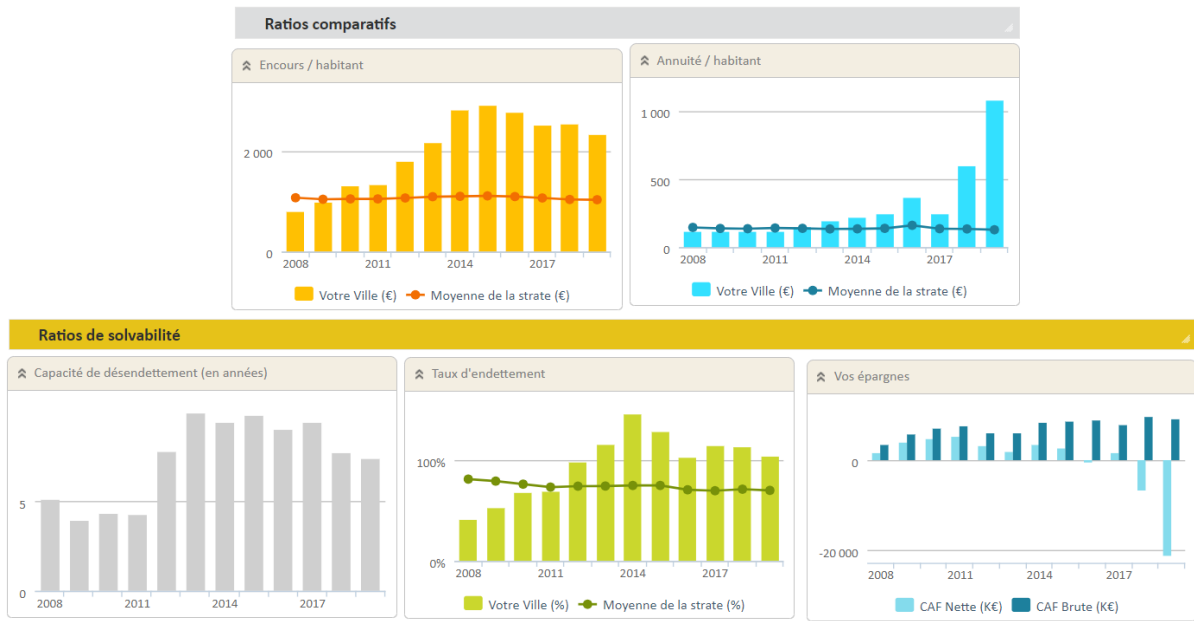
Ratios comparatifs

Encours / habitant

2 000
0
2008
2011
2014
2017

Votre Ville (€)
Moyenne de la strate (€)

Annuité / habitant

1 000
500
0
2008
2011
2014
2017

Votre Ville (€)
Moyenne de la strate (€)

Ratios de solvabilité

Capacité de désendettement (en années)

5
0
2008
2011
2014
2017

Taux d'endettement

100%
0%
2008
2011
2014
2017

Votre Ville (%)
Moyenne de la strate (%)

Vos épargnes

0
-20 000
2008
2011
2014
2017

CAF Nette (K€)
CAF Brute (K€)